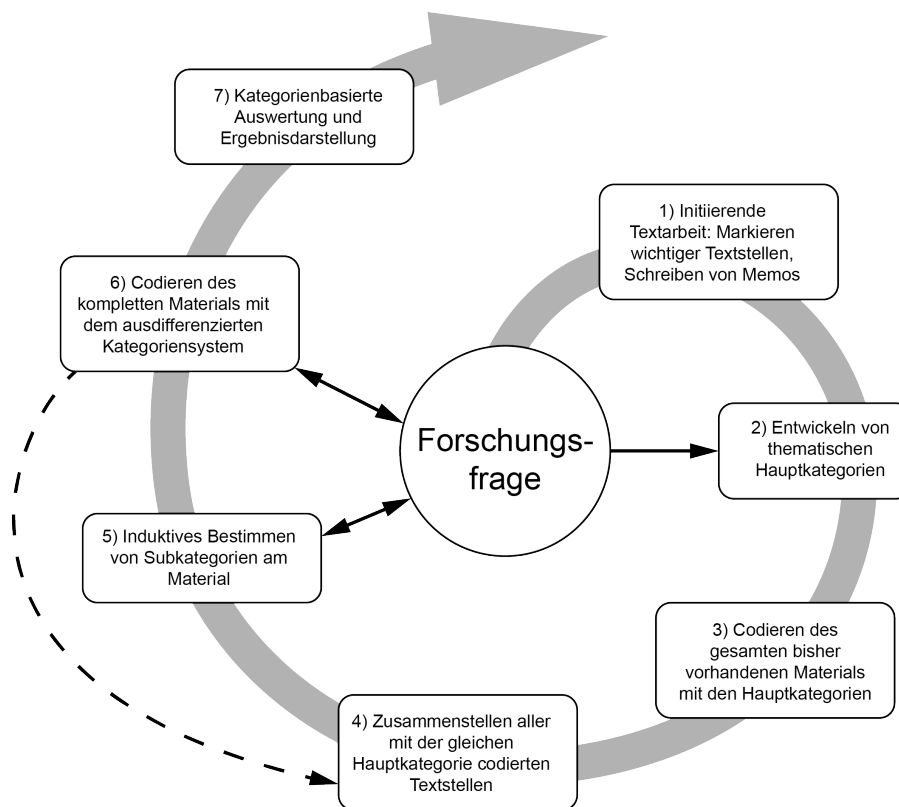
7) Kategorienbasierte Auswertung und Ergebnisdarstellung

1) Initiierende Textarbeit: Markieren wichtiger Textstellen, Schreiben von Memos

6) Codieren des kompletten Materials mit dem ausdifferenzierten Kategoriensystem

Forschungsfrage

2) Entwickeln von thematischen Hauptkategorien

5) Induktives Bestimmen von Subkategorien am Material

3) Codieren des gesamten bisher vorhandenen Materials mit den Hauptkategorien

4) Zusammenstellen aller mit der gleichen Hauptkategorie codierten Textstellen